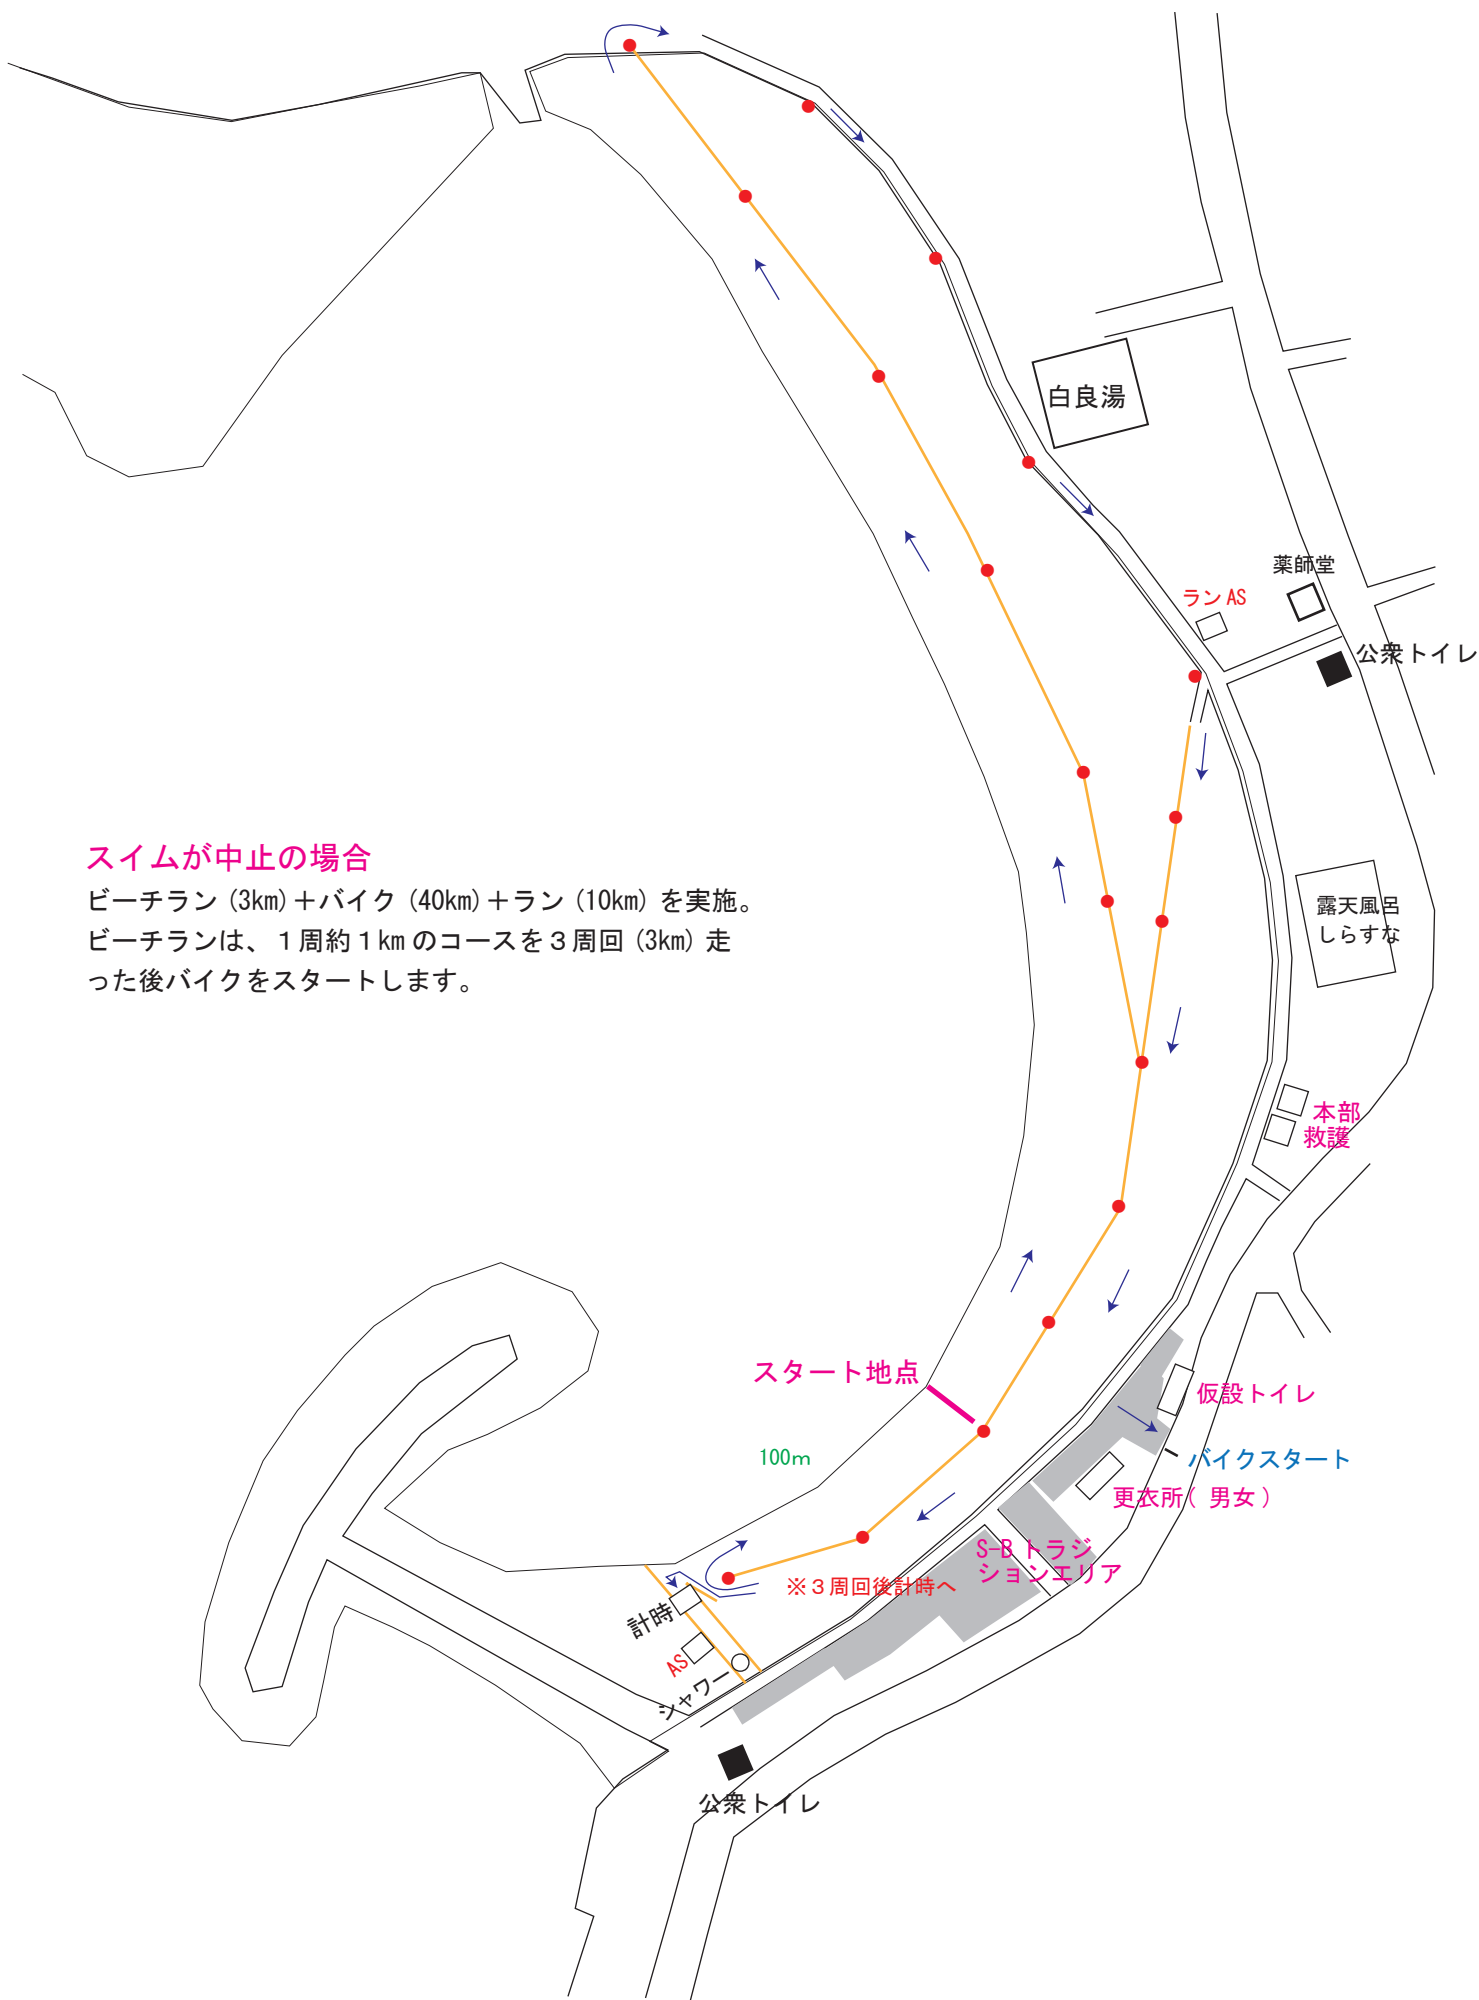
白良湯

薬師堂

ラン AS

公衆トイレ

露天風呂
しらすな

本部
救護

スイムが中止の場合
ビーチラン（3km）＋バイク（40km）＋ラン（10km）を実施。
ビーチランは、１周約１kmのコースを３周回（3km）走った後バイクをスタートします。

スタート地点

仮設トイレ

バイクスタート

更衣所（ 男女 ）

100m

S-B トラジションエリア

※３周回後計時へ

計時

AS

シャワー

公衆トイレ